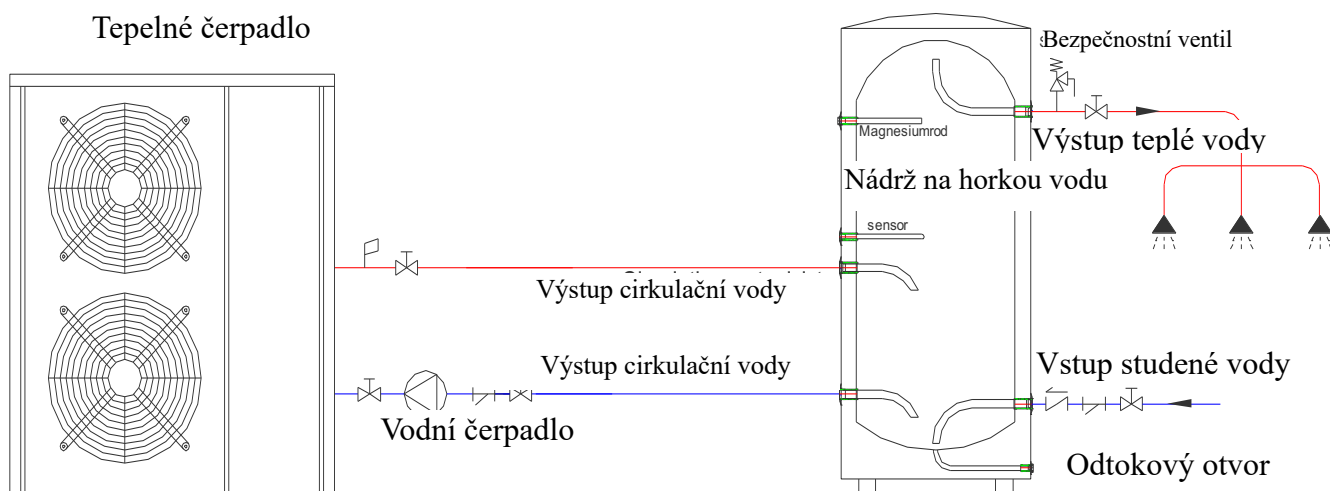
Tepelné čerpadlo

Bezpečnostní ventil

Magnesiumrod

Výstup teplé vody

Nádrž na horkou vodu

sensor

Výstup cirkulační vody

Výstup cirkulační vody

Vstup studené vody

Vodní čerpadlo

Odtokový otvor